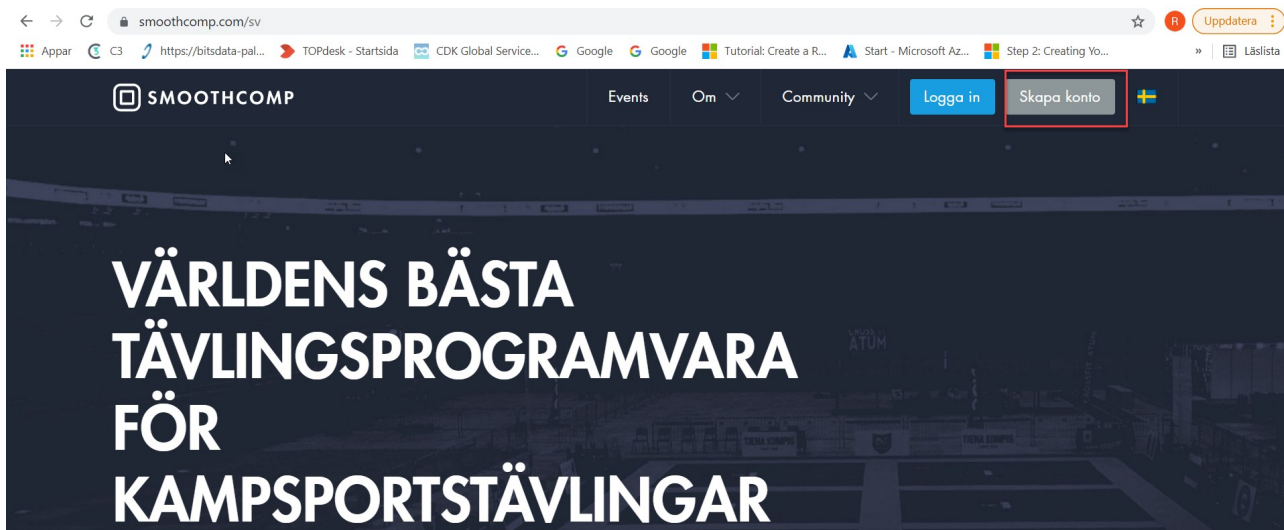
smoothcomp.com/sv

R Uppdatera

Appar C3 https://bitsdata-pal... TOPdesk - Startsida CDK Global Service... Google Google Tutorial: Create a R... Start - Microsoft Az... Step 2: Creating Yo... » Läslista

SMOOTHCOMP

Events Om Community Logga in Skapa konto

VÄRLDENS BÄSTA TÄVLINGSPROGRAMVARA FÖR KAMPSPORTSTÄVLINGAR